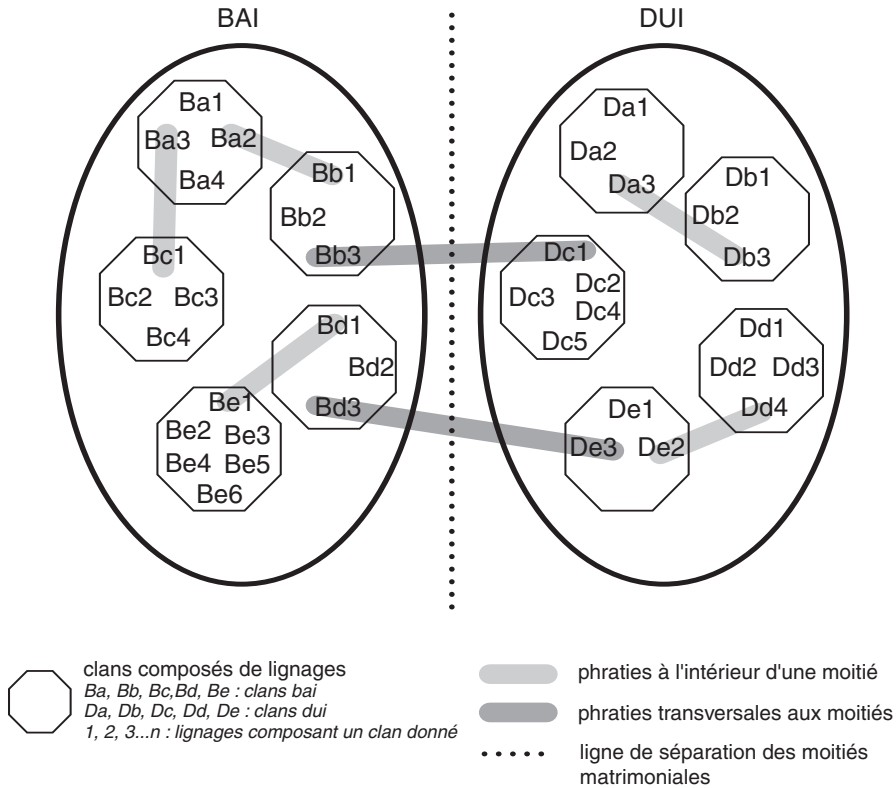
BAI

DUI

Ba1
Ba3 Ba2
Ba4

Bb1
Bb2
Bb3

Bc1
Bc2 Bc3
Bc4

Bd1
Bd2
Bd3

Be1
Be2 Be3
Be4 Be5
Be6

Da1
Da2
Da3

Db1
Db2
Db3

Dc1
Dc2
Dc3 Dc4
Dc5

Dd1
Dd2 Dd3
Dd4

De1
De3 De2

clans composés de lignages
*Ba, Bb, Bc,Bd, Be : clans bai*
*Da, Db, Dc, Dd, De : clans dui*
*1, 2, 3...n : lignages composant un clan donné*

phraties à l'intérieur d'une moitié

phraties transversales aux moitiés

ligne de séparation des moitiés matrimoniales